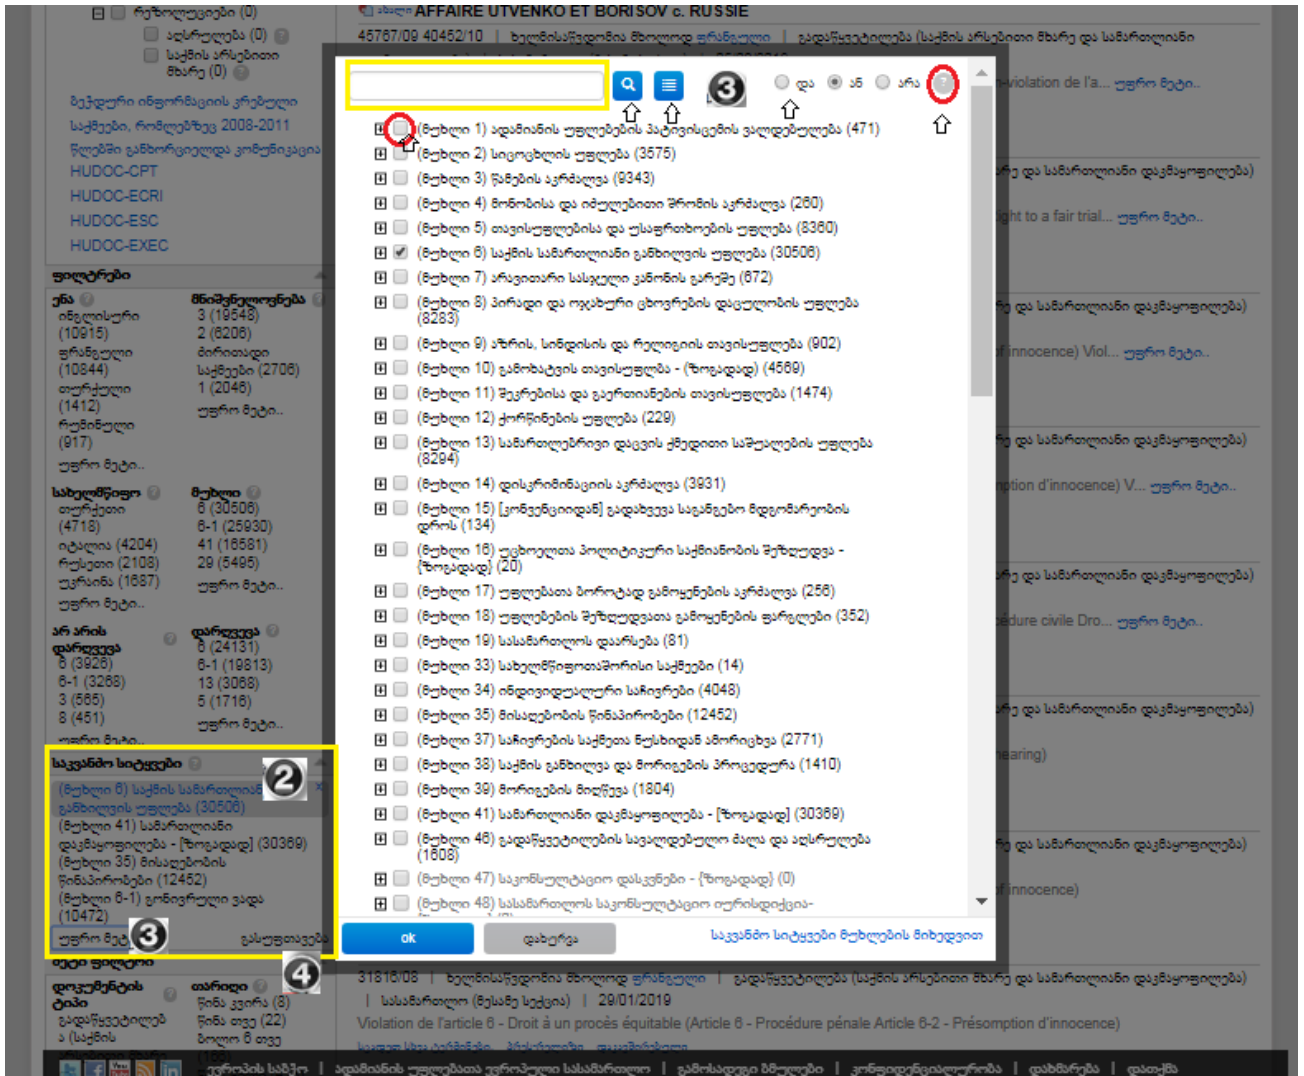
რეზოლუციები (0)
აღსრულება (0)
საქმის არსებითი მხარე (0)

ბეჭდური ინფორმაციის კრებული
საქმეები, რომლებზეც 2008-2011
წლებში განხორციელდა კომუნიკაცია
HUDOC-CPT
HUDOC-ECRI
HUDOC-ESC
HUDOC-EXEC

ფილტრები
ენა
ინგლისური (10915)
ფრანგული (10844)
თურქული (1412)
რუმინული (917)
უფრო მეტი..
მნიშვნელოვნება
3 (19548)
2 (6206)
მირითადი
საქმეები (2706)
1 (2046)
უფრო მეტი..
სახელმწიფო
თურქეთი (4718)
იტალია (4204)
რუსეთი (2108)
უკრაინა (1687)
უფრო მეტი..
მუხლი
6 (30506)
6-1 (25930)
41 (16581)
29 (5495)
უფრო მეტი..
არ არის დარღვევა
6 (3926)
6-1 (3268)
3 (565)
8 (451)
უფრო მეტი..
დარღვევა
6 (24131)
6-1 (19813)
13 (3068)
5 (1716)
უფრო მეტი..

საკვანძო სიტყვები
(მუხლი 6) საქმის სამართლიანი განხილვის უფლება (30506)
(მუხლი 41) სამართლიანი დაკმაყოფილება - [ზოგადად] (30369)
(მუხლი 35) მისაღებობის წინაპირობები (12452)
(მუხლი 6-1) ცონხეიურვი ვადა (10472)
უფრო მეტი
გასუფთავება

AFFAIRE UTVENKO ET BORISOV c. RUSSIE
45767/09 40452/10 | ხელმისაწვდომია მხოლოდ ფრანგული | გადაწყვეტილება (საქმის არსებითი მხარე და სამართლიანი

ვიდ ● ან ○ არა

(მუხლი 1) ადამიანის უფლებების პატივისცემის ვალდებულება (471)
(მუხლი 2) სიცოცხლის უფლება (3575)
(მუხლი 3) წამების აკრძალვა (9343)
(მუხლი 4) მონობისა და იძულებითი შრომის აკრძალვა (260)
(მუხლი 5) თავისუფლებისა და უსაფრთხოების უფლება (8360)
(მუხლი 6) საქმის სამართლიანი განხილვის უფლება (30506)
(მუხლი 7) არავითარი სასჯელი კანონის გარეშე (672)
(მუხლი 8) პირადი და ოჯახური ცხოვრების დაცულობის უფლება (8283)
(მუხლი 9) აზრის, სინდისისა და რელიგიის თავისუფლება (902)
(მუხლი 10) გამოხატვის თავისუფლება - (ზოგადად) (4569)
(მუხლი 11) შეკრებისა და გაერთიანების თავისუფლება (1474)
(მუხლი 12) ქორწინების უფლება (229)
(მუხლი 13) სამართლებრივი დაცვის ქმედითი საშუალების უფლება (8294)
(მუხლი 14) დისკრიმინაციის აკრძალვა (3931)
(მუხლი 15) [კონვენციიდან] გადახვევა საგანგებო მდგომარეობის დროს (134)
(მუხლი 16) უცხოელთა პოლიტიკური საქმიანობის შეზღუდვა - [ზოგადად] (20)
(მუხლი 17) უფლებათა ბოროტად გამოყენების აკრძალვა (256)
(მუხლი 18) უფლებების შეზღუდვათა გამოყენების ფარგლები (352)
(მუხლი 19) სასამართლოს დაარსება (81)
(მუხლი 33) სახელმწიფოთაშორისი საქმეები (14)
(მუხლი 34) ინდივიდუალური საჩივრები (4048)
(მუხლი 35) მისაღებობის წინაპირობები (12452)
(მუხლი 37) საჩივრების საქმეთა ნუსხიდან ამორიცხვა (2771)
(მუხლი 38) საქმის განხილვა და მორიგების პროცედურა (1410)
(მუხლი 39) მორიგების მიღწევა (1804)
(მუხლი 41) სამართლიანი დაკმაყოფილება - [ზოგადად] (30369)
(მუხლი 46) გადაწყვეტილების სავალდებულო ძალა და აღსრულება (1608)
(მუხლი 47) საკონსულტაციო დასკვნები - [ზოგადად] (0)
(მუხლი 48) სასამართლოს საკონსულტაციო იურისდიქცია-

ok
დახურვა
საკვანძო სიტყვები მუხლების მიხედვით

violation de l'a... უფრო მეტი..
და სამართლიანი დაკმაყოფილება)
ght to a fair trial... უფრო მეტი..
და სამართლიანი დაკმაყოფილება)
f innocence) Viol... უფრო მეტი..
და სამართლიანი დაკმაყოფილება)
ption d'innocence) V... უფრო მეტი..
და სამართლიანი დაკმაყოფილება)
cédure civile Dro... უფრო მეტი..
და სამართლიანი დაკმაყოფილება)
hearing)
და სამართლიანი დაკმაყოფილება)
f innocence)

31816/08 | ხელმისაწვდომია მხოლოდ ფრანგული | გადაწყვეტილება (საქმის არსებითი მხარე და სამართლიანი დაკმაყოფილება)
| სასამართლო (მესამე სექცია) | 29/01/2019
Violation de l'article 6 - Droit à un procès équitable (Article 6 - Procédure pénale Article 6-2 - Présomption d'innocence)

ქეთი ფილტრი
დოკუმენტის ტიპი
გადაწყვეტილება (საქმის
თარიღი
წინა კვირა (8)
წინა თვე (22)
ბოლო 6 თვე

ვერსიის სახე | ადამიანის უფლებათა ევროპული სასამართლო | გამოსადეგი ბმულები | კონფიდენციალურობა | დახმარება | დაწვა